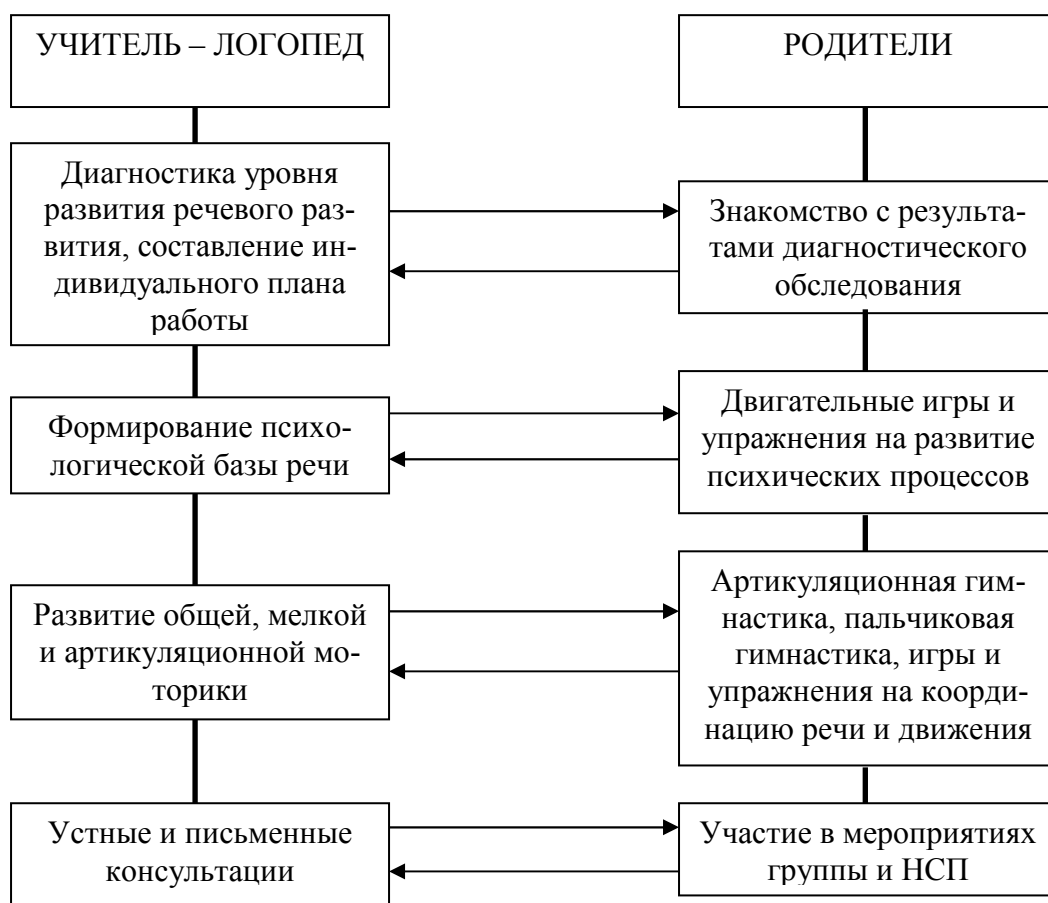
УЧИТЕЛЬ – ЛОГОПЕД

РОДИТЕЛИ

Диагностика уровня развития речевого развития, составление индивидуального плана работы

Знакомство с результатами диагностического обследования

Формирование психологической базы речи

Двигательные игры и упражнения на развитие психических процессов

Развитие общей, мелкой и артикуляционной моторики

Артикуляционная гимнастика, пальчиковая гимнастика, игры и упражнения на координацию речи и движения

Устные и письменные консультации

Участие в мероприятиях группы и НСП